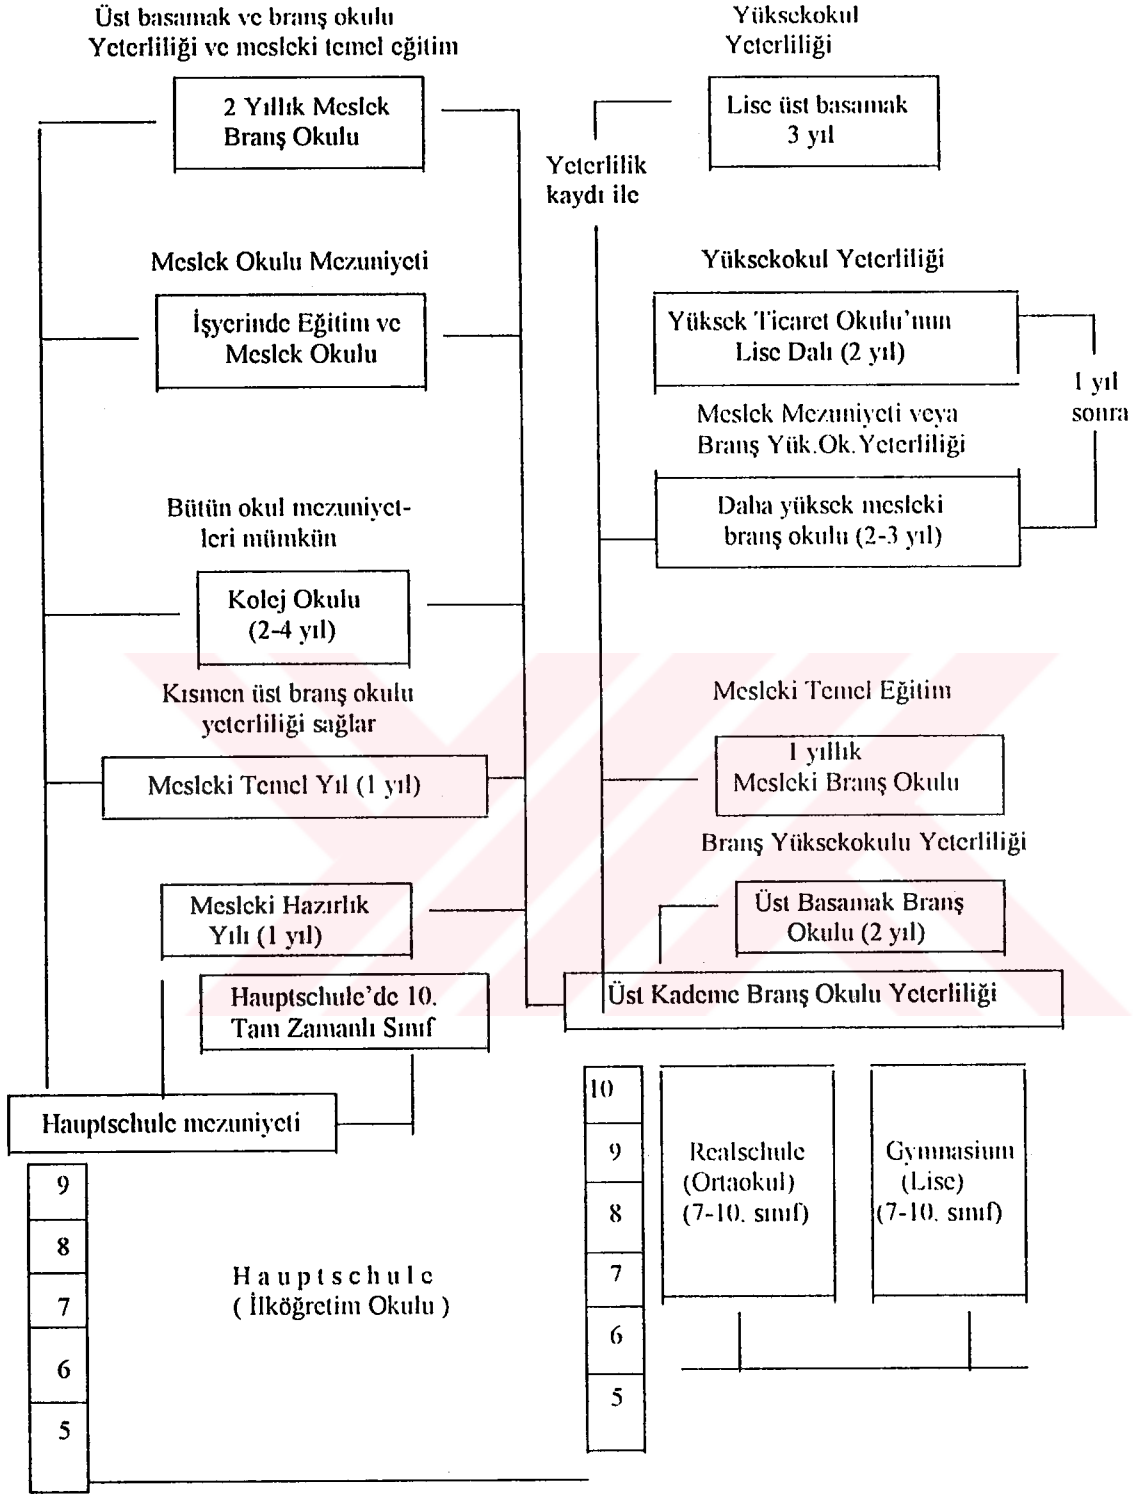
Üst basamak ve branş okulu Yeterliliği ve mesleki temel eğitim

2 Yıllık Meslek Branş Okulu

Yüksekokul Yeterliliği

Lise üst basamak 3 yıl

Yeterlilik kaydı ile

Meslek Okulu Mezuniyeti

İşyerinde Eğitim ve Meslek Okulu

Yüksekokul Yeterliliği

Yüksek Ticaret Okulu'nun Lise Dalı (2 yıl)

1 yıl sonra

Meslek Mezuniyeti veya Branş Yük.Ok.Yeterliliği

Daha yüksek mesleki branş okulu (2-3 yıl)

Bütün okul mezuniyetleri mümkün

Kolej Okulu (2-4 yıl)

Kısmen üst branş okulu yeterliliği sağlar

Mesleki Temel Yıl (1 yıl)

Mesleki Temel Eğitim

1 yıllık Mesleki Branş Okulu

Branş Yüksekokulu Yeterliliği

Mesleki Hazırlık Yılı (1 yıl)

Üst Basamak Branş Okulu (2 yıl)

Hauptschule'de 10. Tam Zamanlı Sınıf

Üst Kademe Branş Okulu Yeterliliği

Hauptschule mezuniyeti

10
9
8
7
6
5

Realschule (Ortaokul) (7-10. sınıf)

Gymnasium (Lise) (7-10. sınıf)

9
8
7
6
5

H a u p t s c h u l e
( İlköğretim Okulu )